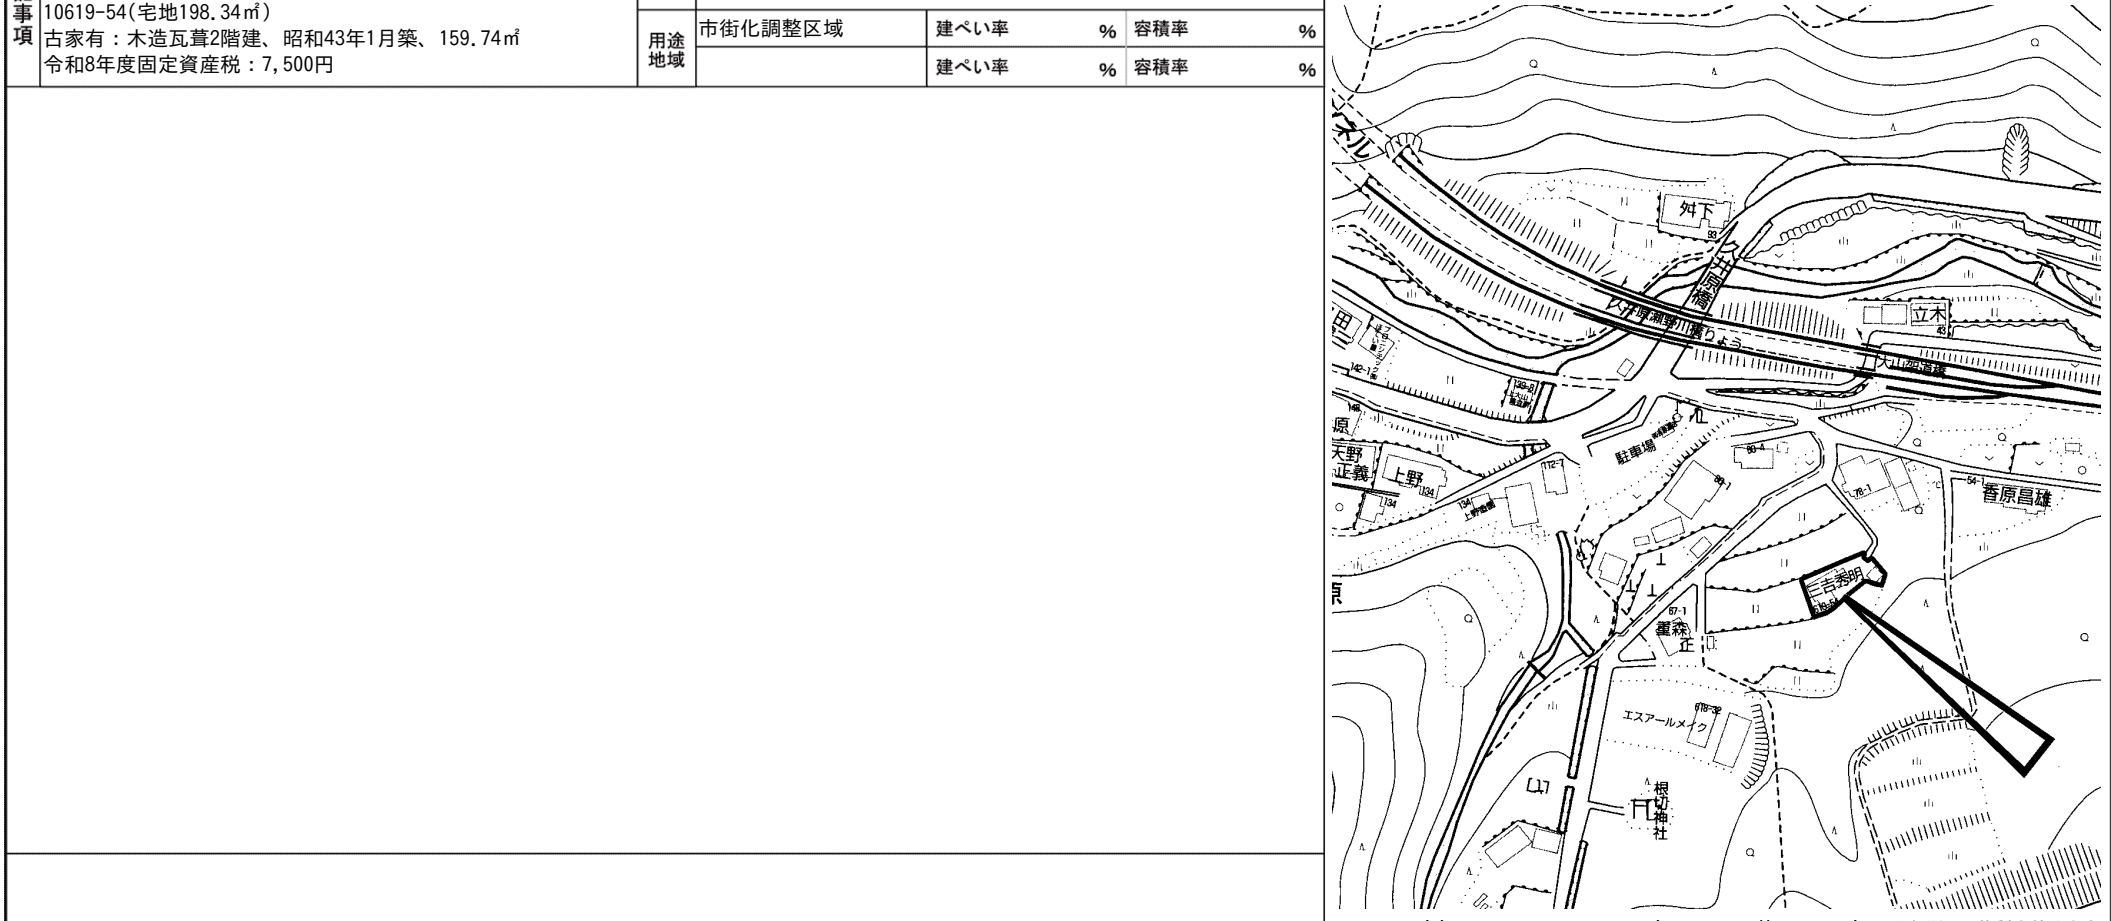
事項 10619-54(宅地198.34㎡)
古家有：木造瓦葺2階建、昭和43年1月築、159.74㎡
令和8年度固定資産税：7,500円

| 用途地域 | 市街化調整区域 | 建ぺい率 % | 容積率 % |
|---|---|---|---|
| | | 建ぺい率 % | 容積率 % |

ンネル
舛下
93
原橋
立木
43
田
原
天野
正義
上野
134
駐車場
香原昌雄
三吉秀明
87-1
萱森
エスアールメイク
根切神社